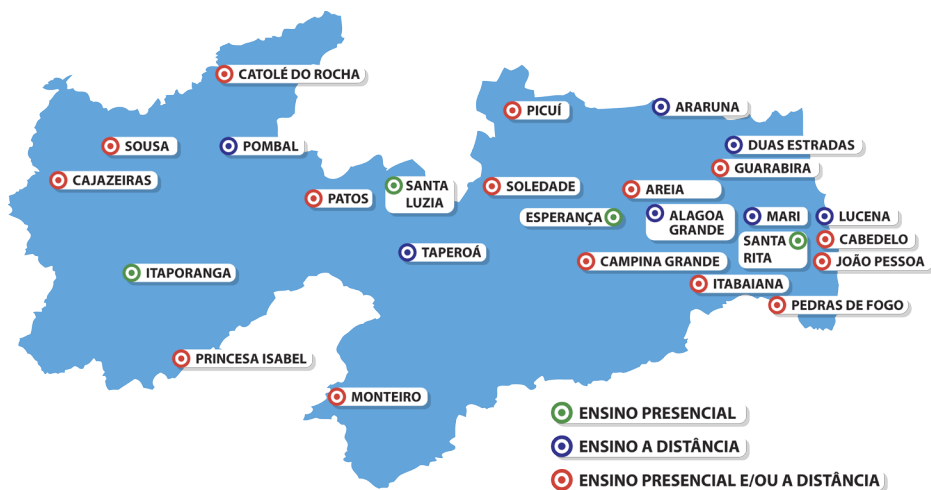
CATOLÉ DO ROCHA
PICUÍ
ARARUNA
SOUSA
POMBAL
DUAS ESTRADAS
GUARABIRA
CAJAZEIRAS
SANTA LUZIA
SOLEDADE
AREIA
PATOS
ESPERANÇA
ALAGOA GRANDE
MARI
LUCENA
SANTA RITA
CABEDELO
TAPEROÁ
ITAPORANGA
CAMPINA GRANDE
JOÃO PESSOA
ITABAIANA
PEDRAS DE FOGO
PRINCESA ISABEL
MONTEIRO

ENSINO PRESENCIAL
ENSINO A DISTÂNCIA
ENSINO PRESENCIAL E/OU A DISTÂNCIA